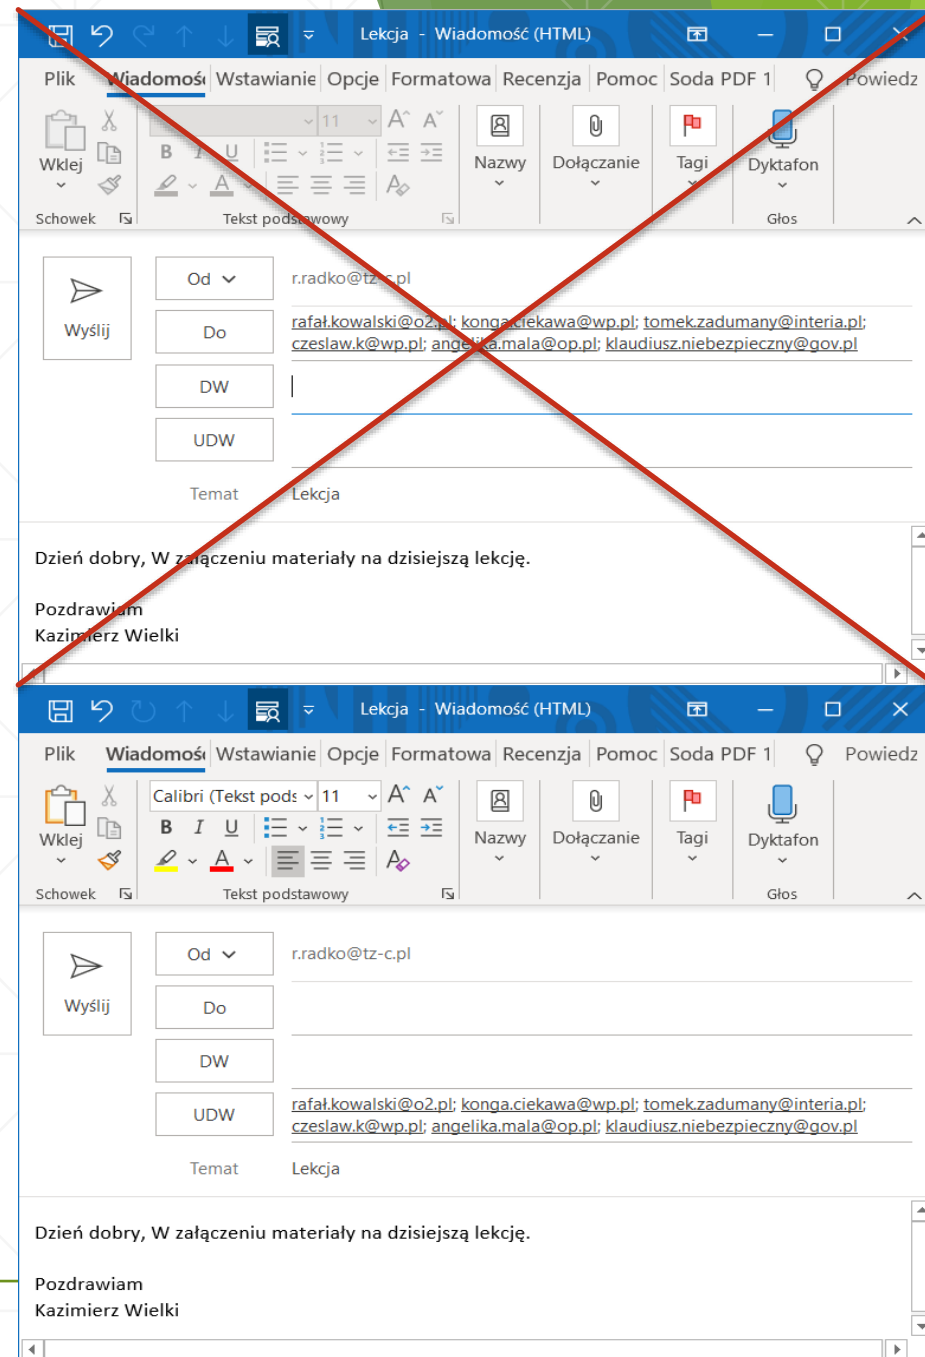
Lekcja - Wiadomość (HTML)

Plik | Wiadomość | Wstawianie | Opcje | Formatowa | Recenzja | Pomoc | Soda PDF 1 | Powiedz

Wklej
Schowek
11
B I U
Tekst podstawowy
Nazwy
Dołączanie
Tagi
Dyktafon
Głos

Wyślij
Od
r.radko@tz-c.pl
Do
rafał.kowalski@o2.pl; konga.ciekawa@wp.pl; tomek.zadumany@interia.pl; czeslaw.k@wp.pl; angelika.mala@op.pl; klaudiusz.niebezpieczny@gov.pl
DW
UDW
Temat
Lekcja

Dzień dobry, W załączeniu materiały na dzisiejszą lekcję.

Pozdrawiam
Kazimierz Wielki

Lekcja - Wiadomość (HTML)

Plik | Wiadomość | Wstawianie | Opcje | Formatowa | Recenzja | Pomoc | Soda PDF 1 | Powiedz

Wklej
Schowek
Calibri (Tekst pods
11
B I U
Tekst podstawowy
Nazwy
Dołączanie
Tagi
Dyktafon
Głos

Wyślij
Od
r.radko@tz-c.pl
Do
DW
UDW
rafał.kowalski@o2.pl; konga.ciekawa@wp.pl; tomek.zadumany@interia.pl; czeslaw.k@wp.pl; angelika.mala@op.pl; klaudiusz.niebezpieczny@gov.pl
Temat
Lekcja

Dzień dobry, W załączeniu materiały na dzisiejszą lekcję.

Pozdrawiam
Kazimierz Wielki